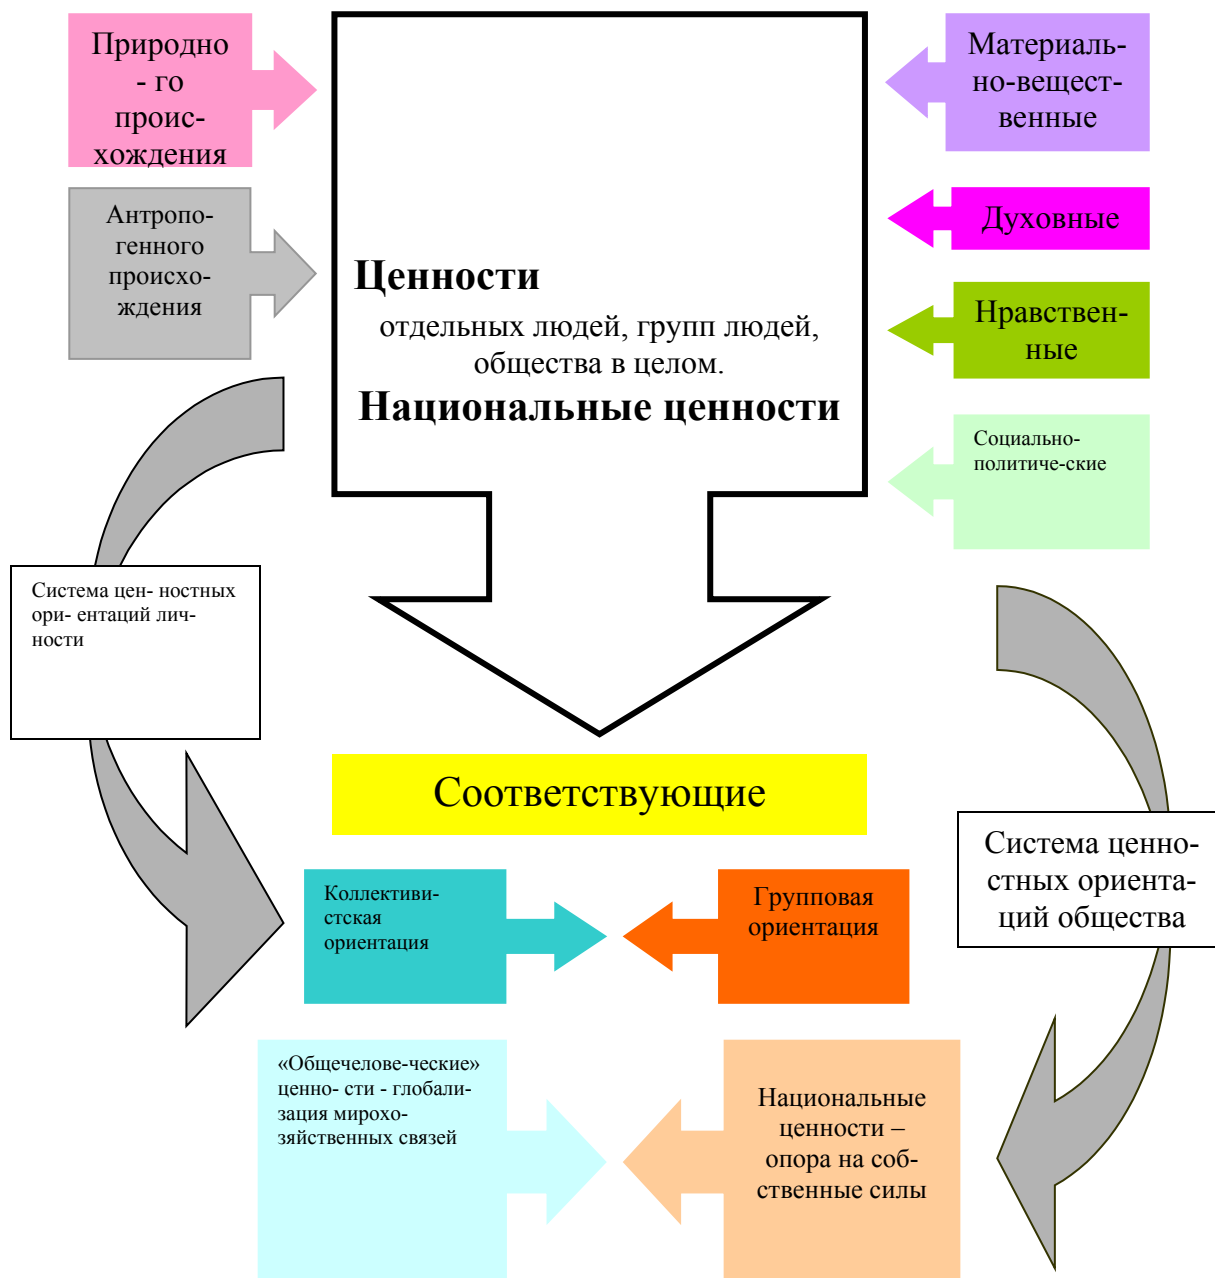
Природно - го происхождения

Антропогенного происхождения

Материально-вещественные

Духовные

Нравственные

Социально-политиче-ские

**Ценности**

отдельных людей, групп людей, общества в целом.

**Национальные ценности**

Система цен- ностных ори- ентаций личности

Соответствующие

Система ценностных ориентаций общества

Коллективистская ориентация

Групповая ориентация

«Общечелове-ческие» ценно- сти - глобализация мирохозяйственных связей

Национальные ценности – опора на собственные силы